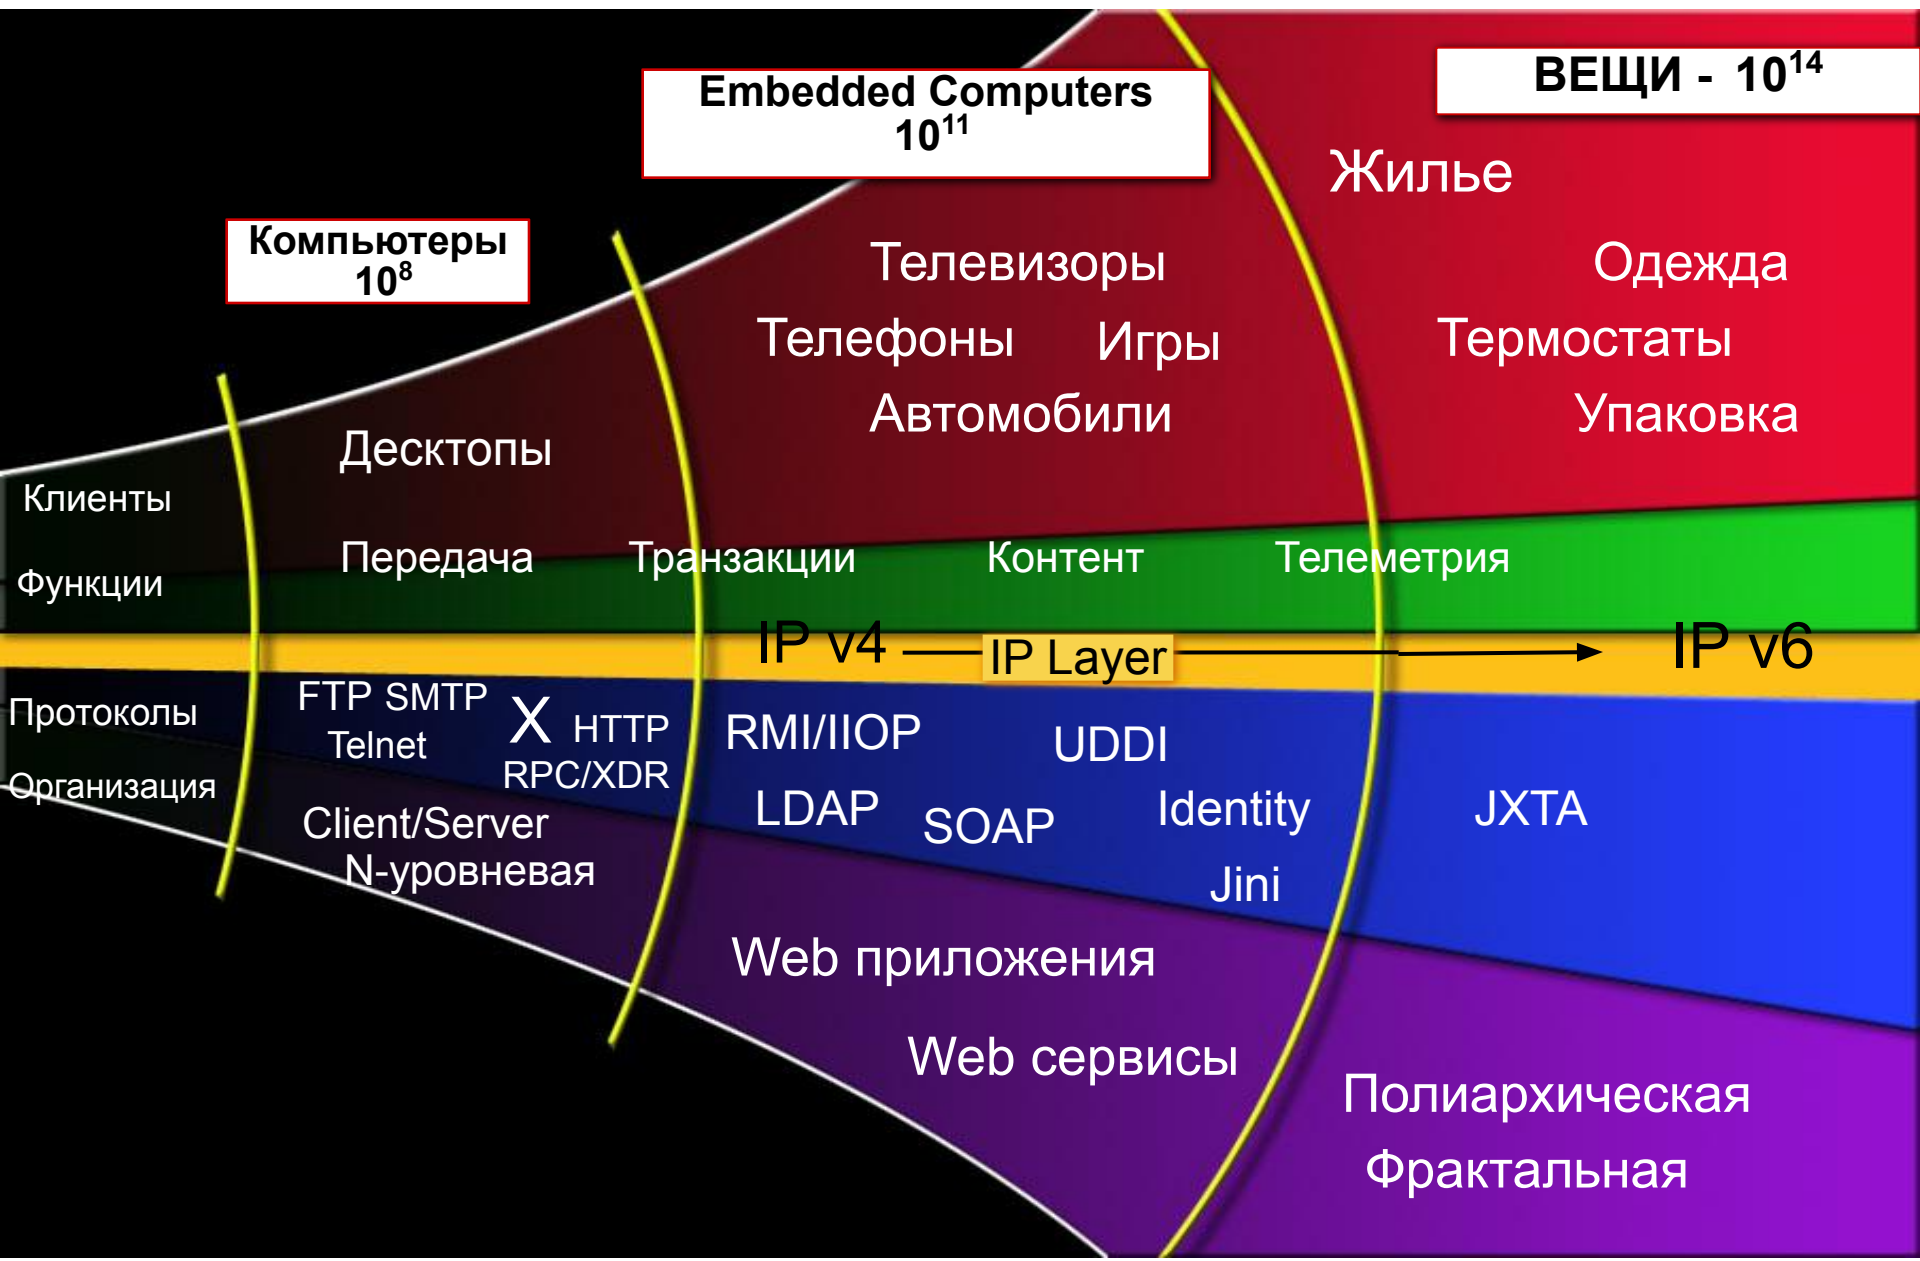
Embedded Computers
$10^{11}$

ВЕЩИ - $10^{14}$

Компьютеры
$10^{8}$

Жилье

Телевизоры

Одежда

Телефоны Игры

Термостаты

Автомобили

Упаковка

Десктопы

Клиенты

Функции

Передача Транзакции Контент Телеметрия

IP v4 IP Layer IP v6

Протоколы

FTP SMTP Telnet X HTTP RPC/XDR

RMI/IIOP UDDI

Организация

LDAP SOAP Identity JXTA

Client/Server
N-уровневая

Jini

Web приложения

Web сервисы

Полиархическая

Фрактальная